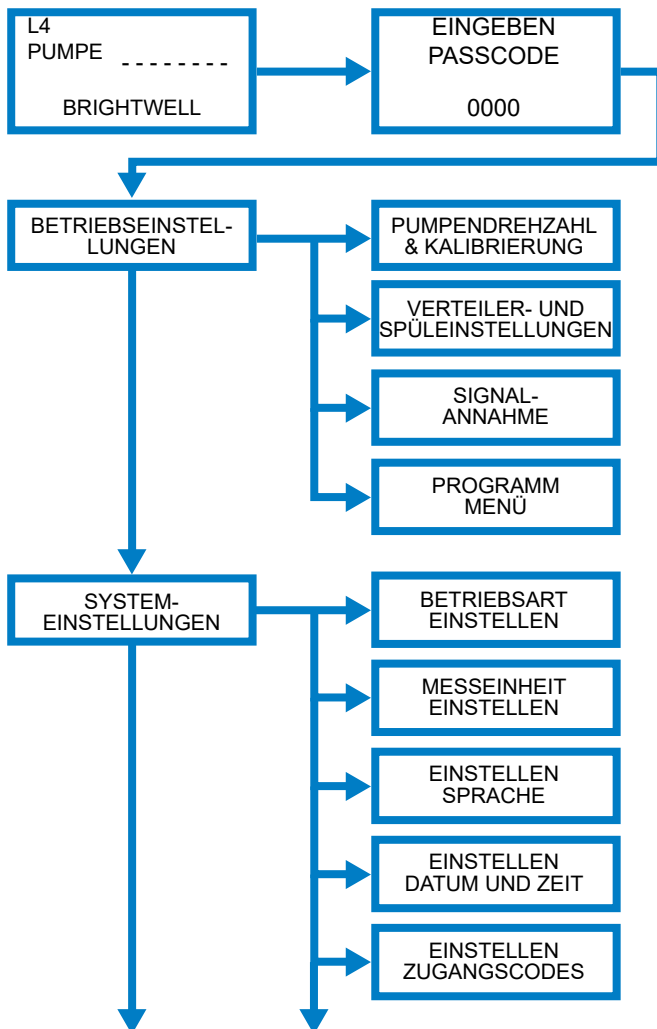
L4
PUMPE - - - - - - - -

BRIGHTWELL

EINGEBEN
PASSCODE

0000

BETRIEBSEINSTEL-
LUNGEN

PUMPENDREHZAHL
& KALIBRIERUNG

VERTEILER- UND
SPÜLEINSTELLUNGEN

SIGNAL-
ANNAHME

PROGRAMM
MENÜ

SYSTEM-
EINSTELLUNGEN

BETRIEBSART
EINSTELLEN

MESSEINHEIT
EINSTELLEN

EINSTELLEN
SPRACHE

EINSTELLEN
DATUM UND ZEIT

EINSTELLEN
ZUGANGSCODES